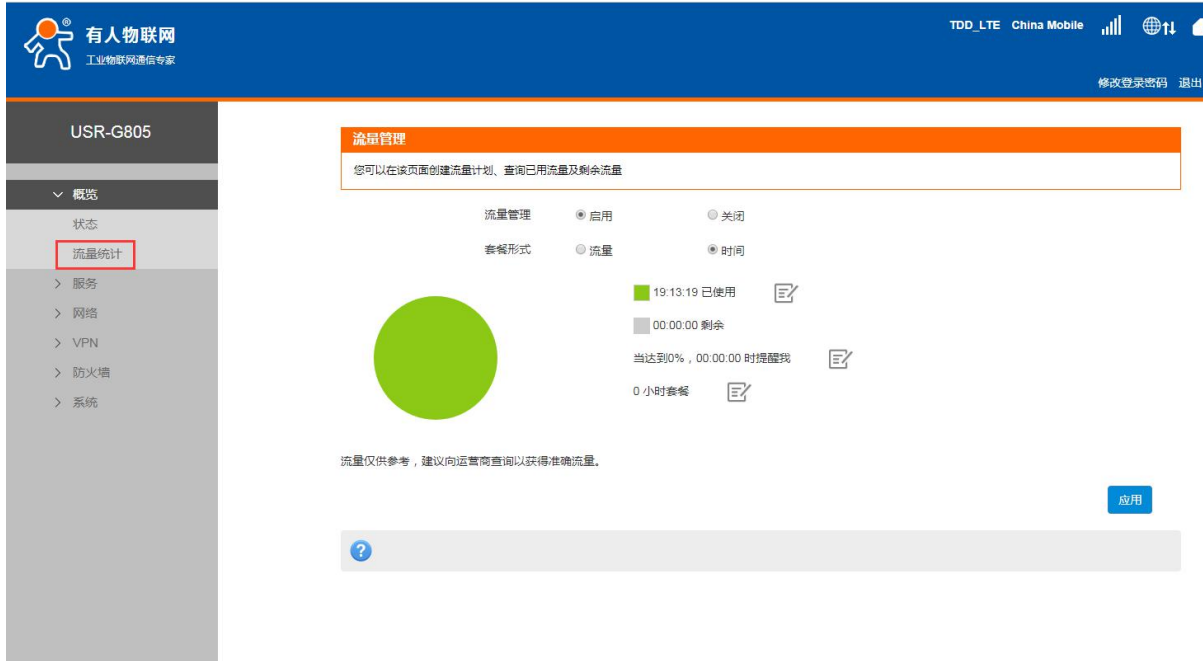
有人物联网
工业物联网通信专家

TDD_LTE China Mobile

修改登录密码 退出

USR-G805

概览
状态
流量统计
服务
网络
VPN
防火墙
系统

流量管理

您可以在该页面创建流量计划、查询已用流量及剩余流量

流量管理 启用 关闭

套餐形式 流量 时间

19:13:19 已使用

00:00:00 剩余

当达到0%，00:00:00 时提醒我

0 小时套餐

流量仅供参考，建议向运营商查询以获得准确流量。

应用

?